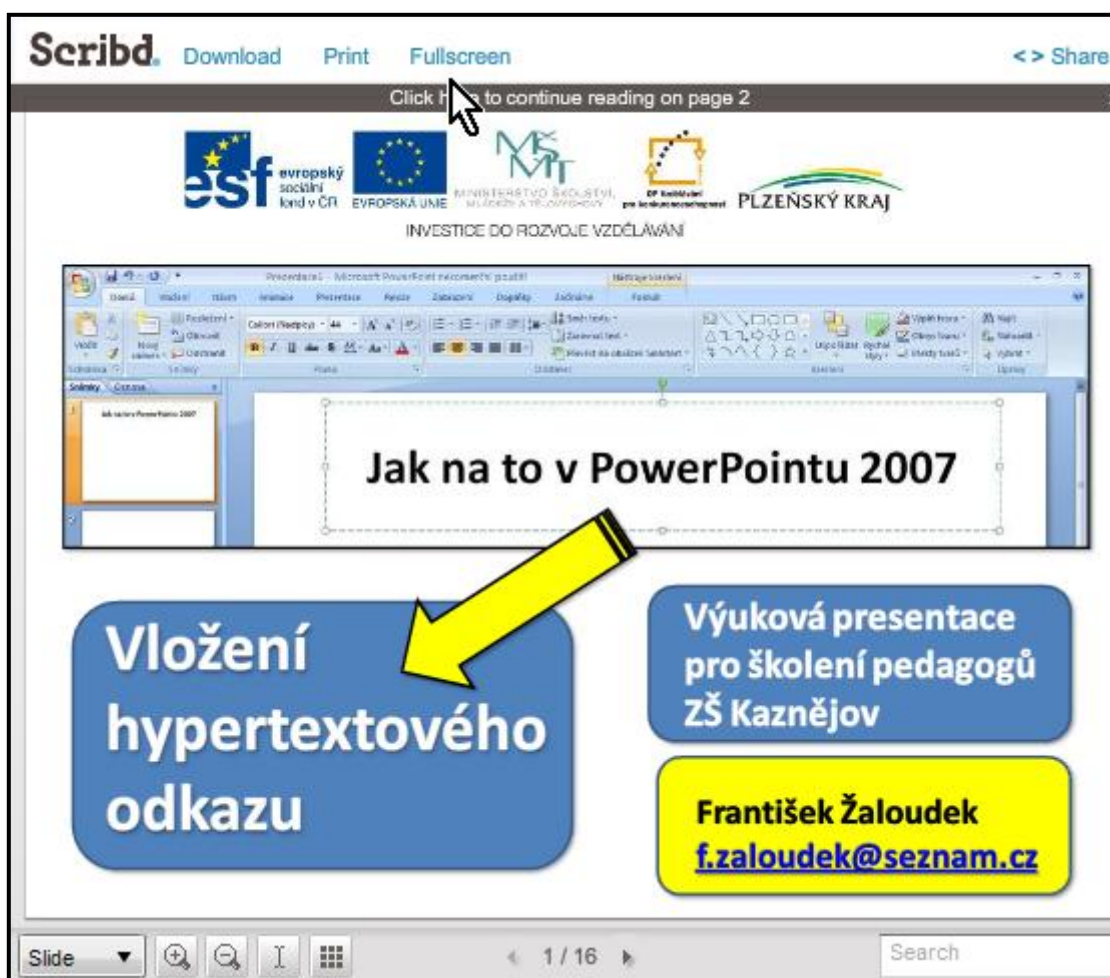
Scribd. Download Print Fullscreen

<> Share

Click h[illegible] to continue reading on page 2

esf evropský sociální fond v ČR EVROPSKÁ UNIE MŠMT MINISTERSTVO ŠKOLSTVÍ, MLÁDEŽE A TĚLOVÝCHOVY OP Vzdělávání pro konkurenceschopnost PLZEŇSKÝ KRAJ

INVESTICE DO ROZVOJE VZDĚLÁVÁNÍ

Prezentace1 - Microsoft PowerPoint nekomerční použití

Nástroje kreslení

Domů Vložení Návrh Animace Prezentace Revize Zobrazení Doplňky Začínáme Formát

Jak na to v PowerPointu 2007

Jak na to v PowerPointu 2007

Vložení hypertextového odkazu

Výuková presentace pro školení pedagogů ZŠ Kaznějov

František Žaloudek
f.zaloudek@seznam.cz

Slide

1 / 16

Search